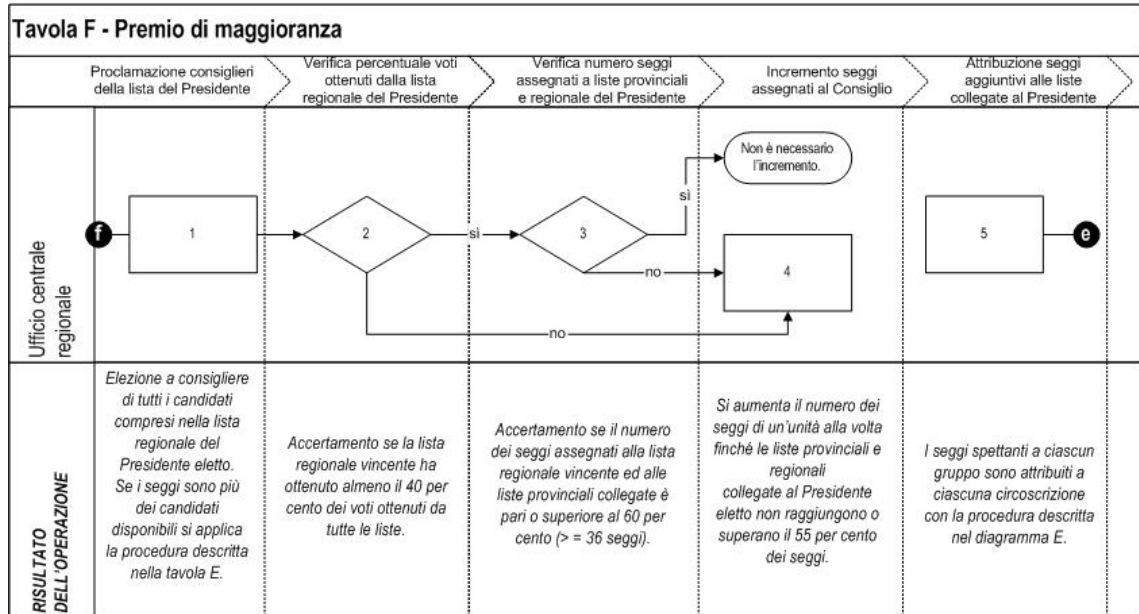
Tavola F - Premio di maggioranza

Proclamazione consiglieri della lista del Presidente

Verifica percentuale voti ottenuti dalla lista regionale del Presidente

Verifica numero seggi assegnati a liste provinciali e regionale del Presidente

Incremento seggi assegnati al Consiglio

Attribuzione seggi aggiuntivi alle liste collegate al Presidente

Ufficio centrale regionale

f

1

2

sì

3

sì

Non è necessario l'incremento.

no

4

no

5

e

RISULTATO DELL'OPERAZIONE

Elezione a consigliere di tutti i candidati compresi nella lista regionale del Presidente eletto. Se i seggi sono più dei candidati disponibili si applica la procedura descritta nella tavola E.

Accertamento se la lista regionale vincente ha ottenuto almeno il 40 per cento dei voti ottenuti da tutte le liste.

Accertamento se il numero dei seggi assegnati alla lista regionale vincente ed alle liste provinciali collegate è pari o superiore al 60 per cento (> = 36 seggi).

Si aumenta il numero dei seggi di un'unità alla volta finché le liste provinciali e regionali collegate al Presidente eletto non raggiungono o superano il 55 per cento dei seggi.

I seggi spettanti a ciascun gruppo sono attribuiti a ciascuna circoscrizione con la procedura descritta nel diagramma E.